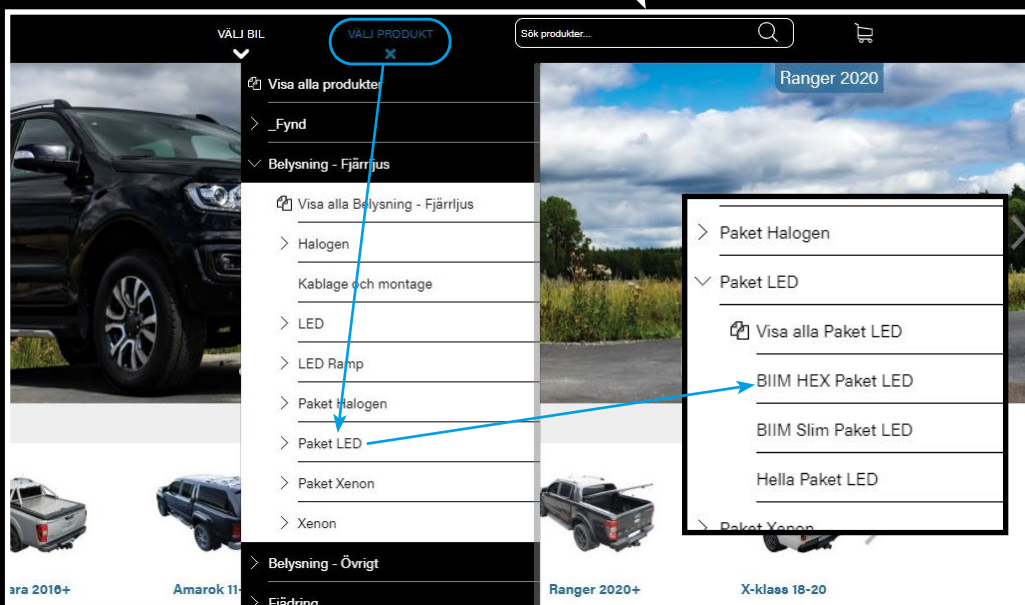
VÄLJ BIL

VÄLJ PRODUKT

Sök produkter...

Ranger 2020

Visa alla produkter

_Fynd

Belysning - Fjärrljus

Visa alla Belysning - Fjärrljus

Halogen

Kablage och montage

LED

LED Ramp

Paket Halogen

Paket LED

Paket Xenon

Xenon

Belysning - Övrigt

Fjädring

Paket Halogen

Paket LED

Visa alla Paket LED

BIIM HEX Paket LED

BIIM Slim Paket LED

Hella Paket LED

Paket Xenon

ara 2016+

Amarok 11-

Ranger 2020+

X-klass 18-20